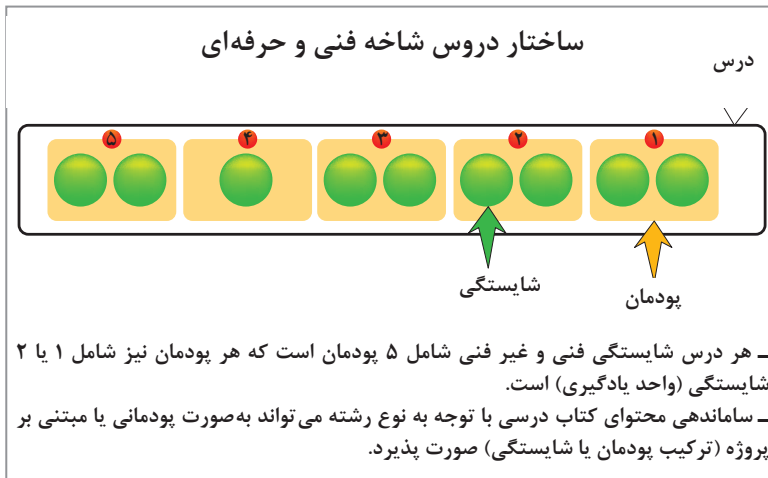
ساختار دروس شاخه فنی و حرفه‌ای

درس

۱ ۲ ۳ ۴ ۵

شایستگی

پودمان

ـ هر درس شایستگی فنی و غیر فنی شامل ۵ پودمان است که هر پودمان نیز شامل ۱ یا ۲ شایستگی (واحد یادگیری) است.

ـ ساماندهی محتوای کتاب درسی با توجه به نوع رشته می‌تواند به‌صورت پودمانی یا مبتنی بر پروژه (ترکیب پودمان یا شایستگی) صورت پذیرد.